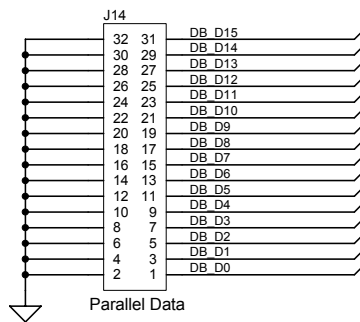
J14

| | |
|---|---|
| 32 | 31 |
| 30 | 29 |
| 28 | 27 |
| 26 | 25 |
| 24 | 23 |
| 22 | 21 |
| 20 | 19 |
| 18 | 17 |
| 16 | 15 |
| 14 | 13 |
| 12 | 11 |
| 10 | 9 |
| 8 | 7 |
| 6 | 5 |
| 4 | 3 |
| 2 | 1 |

DB_D15
DB_D14
DB_D13
DB_D12
DB_D11
DB_D10
DB_D9
DB_D8
DB_D7
DB_D6
DB_D5
DB_D4
DB_D3
DB_D2
DB_D1
DB_D0

Parallel Data